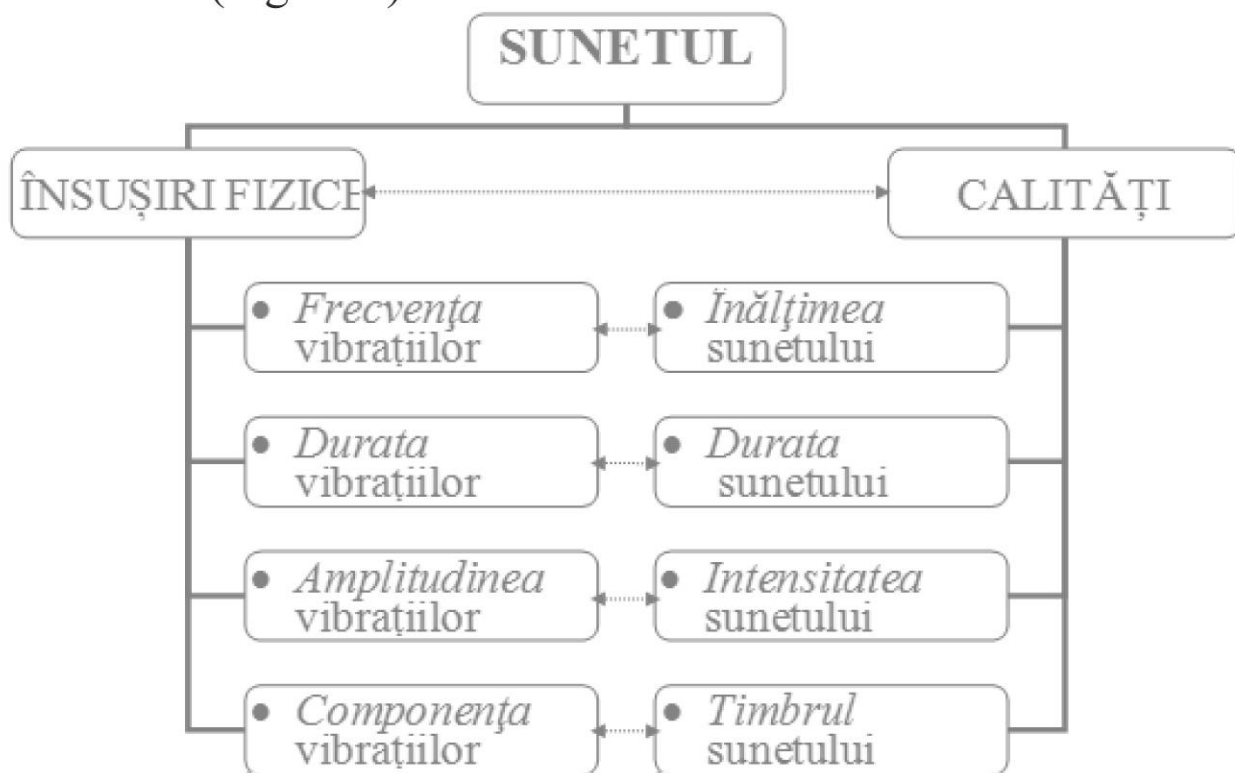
(fig. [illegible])

SUNETUL

ÎNSUȘIRI FIZICE

CALITĂȚI

• *Frecvența* vibrațiilor

• *Înălțimea* sunetului

• *Durata* vibrațiilor

• *Durata* sunetului

• *Amplitudinea* vibrațiilor

• *Intensitatea* sunetului

• *Componența* vibrațiilor

• *Timbrul* sunetului